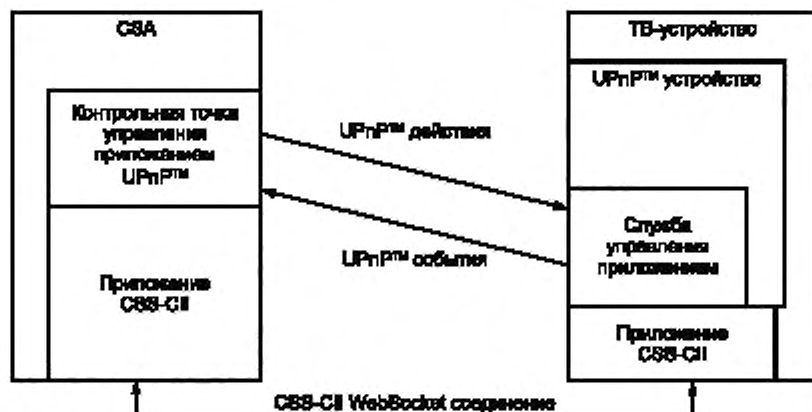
CSA

Контрольная точка управления приложением UPnP™

Приложение CSS-CII

UPnP™ действия

UPnP™ события

ТВ-устройство

UPnP™ устройство

Служба управления приложением

Приложение CSS-CII

CSS-CII WebSocket соединение